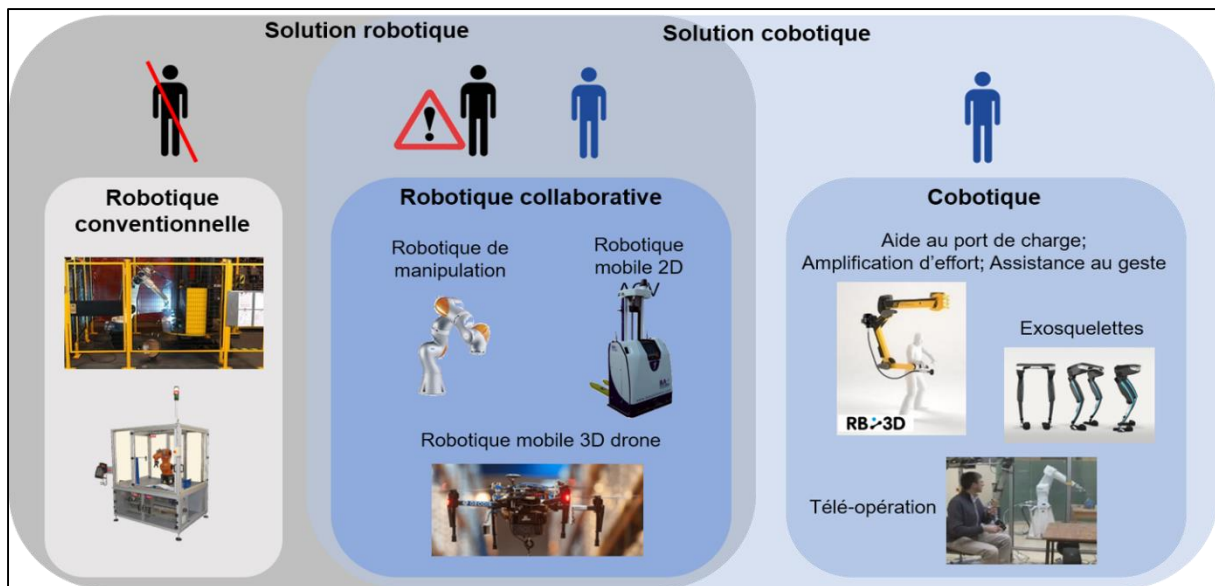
Solution robotique

Solution cobotique

Robotique conventionnelle

Robotique collaborative

Robotique de manipulation

Robotique mobile 2D

Robotique mobile 3D drone

Cobotique

Aide au port de charge; Amplification d'effort; Assistance au geste

Exosquelettes

RB3D

Télé-opération